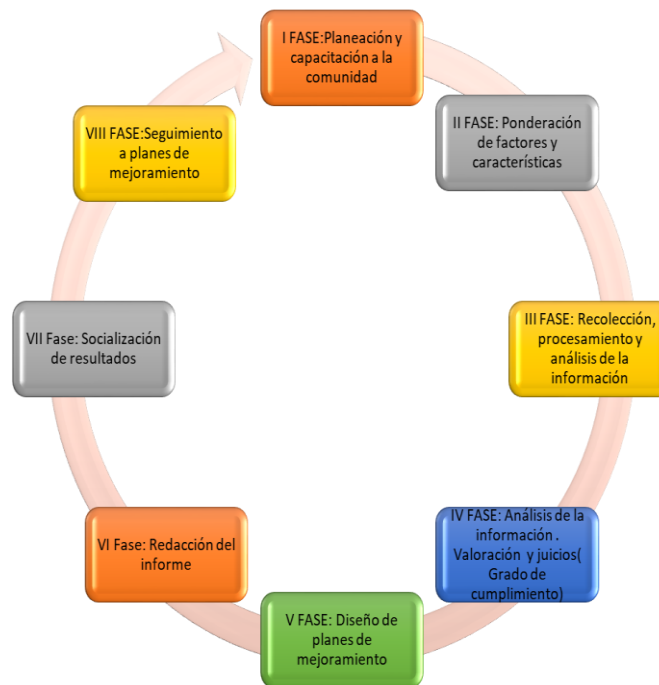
I FASE:Planeación y capacitación a la comunidad

II FASE: Ponderación de factores y características

III FASE: Recolección, procesamiento y análisis de la información

IV FASE: Análisis de la información . Valoración y juicios( Grado de cumplimiento)

V FASE: Diseño de planes de mejoramiento

VI Fase: Redacción del informe

VII Fase: Socialización de resultados

VIII FASE:Seguimiento a planes de mejoramiento